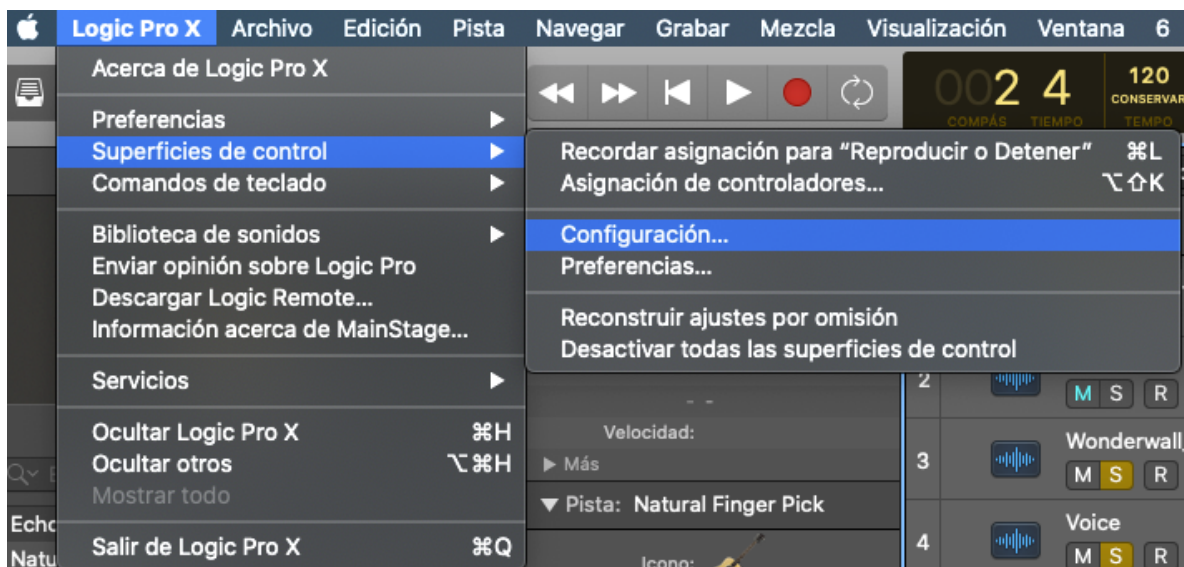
Logic Pro X Archivo Edición Pista Navegar Grabar Mezcla Visualización Ventana 6

Acerca de Logic Pro X

Preferencias
Superficies de control
Comandos de teclado

Biblioteca de sonidos
Enviar opinión sobre Logic Pro
Descargar Logic Remote...
Información acerca de MainStage...

Servicios

Ocultar Logic Pro X ⌘H
Ocultar otros ⌥⌘H
Mostrar todo

Salir de Logic Pro X ⌘Q

Recordar asignación para "Reproducir o Detener" ⌘L
Asignación de controladores... ⌥⇧K

Configuración...
Preferencias...

Reconstruir ajustes por omisión
Desactivar todas las superficies de control

002 4 COMPÁS TIEMPO
120 CONSERVAR TEMPO

Velocidad:
▶ Más
▼ Pista: Natural Finger Pick
Icono:

2 M S R
3 Wonderwall_ M S R
4 Voice M S R

Echo
Natu